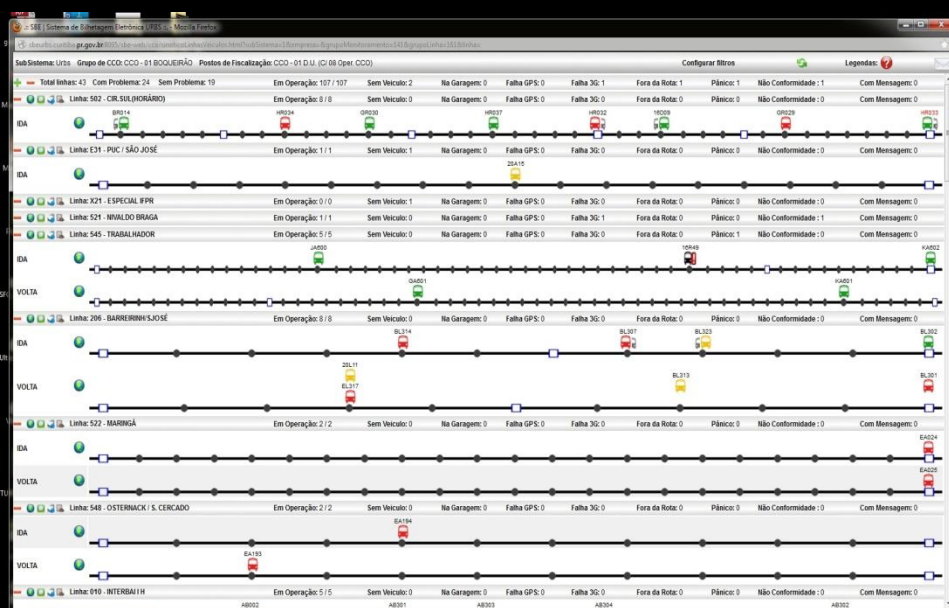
SBE | Sistema de Bilhetagem Eletrônica URBS (...) - Mozilla Firefox

sbeurbs.curitiba.pr.gov.br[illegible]

Sub Sistema: Urbs Grupo de CCO: CCO - 01 BOQUEIRÃO Postos de Fiscalização: CCO - 01 D.U. (C/ 08 Oper. CCO) Configurar filtros Legendas:

Total linhas: 43 Com Problema: 24 Sem Problema: 19 Em Operação: 107 / 107 Sem Veículo: 2 Na Garagem: 0 Falha GPS: 0 Falha 3G: 1 Fora da Rota: 1 Pânico: 1 Não Conformidade : 1 Com Mensagem: 0

Linha: 502 - CIR.SUL(HORÁRIO) Em Operação: 8 / 8 Sem Veículo: 0 Na Garagem: 0 Falha GPS: 0 Falha 3G: 0 Fora da Rota: 0 Pânico: 0 Não Conformidade : 0 Com Mensagem: 0
IDA BR014 HR034 GR030 HR037 HR032 16C09 GR029 HR033

Linha: E31 - PUC / SÃO JOSÉ Em Operação: 1 / 1 Sem Veículo: 1 Na Garagem: 0 Falha GPS: 0 Falha 3G: 0 Fora da Rota: 0 Pânico: 0 Não Conformidade : 0 Com Mensagem: 0
IDA 28A16

Linha: X21 - ESPECIAL IFPR Em Operação: 0 / 0 Sem Veículo: 1 Na Garagem: 0 Falha GPS: 0 Falha 3G: 0 Fora da Rota: 0 Pânico: 0 Não Conformidade : 0 Com Mensagem: 0

Linha: 521 - NIVALDO BRAGA Em Operação: 1 / 1 Sem Veículo: 0 Na Garagem: 0 Falha GPS: 0 Falha 3G: 1 Fora da Rota: 0 Pânico: 0 Não Conformidade : 1 Com Mensagem: 0

Linha: 545 - TRABALHADOR Em Operação: 5 / 5 Sem Veículo: 0 Na Garagem: 0 Falha GPS: 0 Falha 3G: 0 Fora da Rota: 0 Pânico: 1 Não Conformidade : 0 Com Mensagem: 0
IDA JA600 16R49 KA602
VOLTA GA601 KA601

Linha: 206 - BARREIRINH/SJOSÉ Em Operação: 8 / 8 Sem Veículo: 0 Na Garagem: 0 Falha GPS: 0 Falha 3G: 0 Fora da Rota: 0 Pânico: 0 Não Conformidade : 0 Com Mensagem: 0
IDA BL314 BL307 BL323 BL302
VOLTA 28L11 BL317 BL313 BL301

Linha: 522 - MARINGÁ Em Operação: 2 / 2 Sem Veículo: 0 Na Garagem: 0 Falha GPS: 0 Falha 3G: 0 Fora da Rota: 0 Pânico: 0 Não Conformidade : 0 Com Mensagem: 0
IDA EA024
VOLTA EA025

Linha: 548 - OSTERNACK / S. CERCADO Em Operação: 2 / 2 Sem Veículo: 0 Na Garagem: 0 Falha GPS: 0 Falha 3G: 0 Fora da Rota: 0 Pânico: 0 Não Conformidade : 0 Com Mensagem: 0
IDA EA194
VOLTA EA193

Linha: 010 - INTERBAI I H Em Operação: 5 / 5 Sem Veículo: 0 Na Garagem: 0 Falha GPS: 0 Falha 3G: 0 Fora da Rota: 0 Pânico: 0 Não Conformidade : 0 Com Mensagem: 0
AB002 AB301 AB303 AB304 AB302